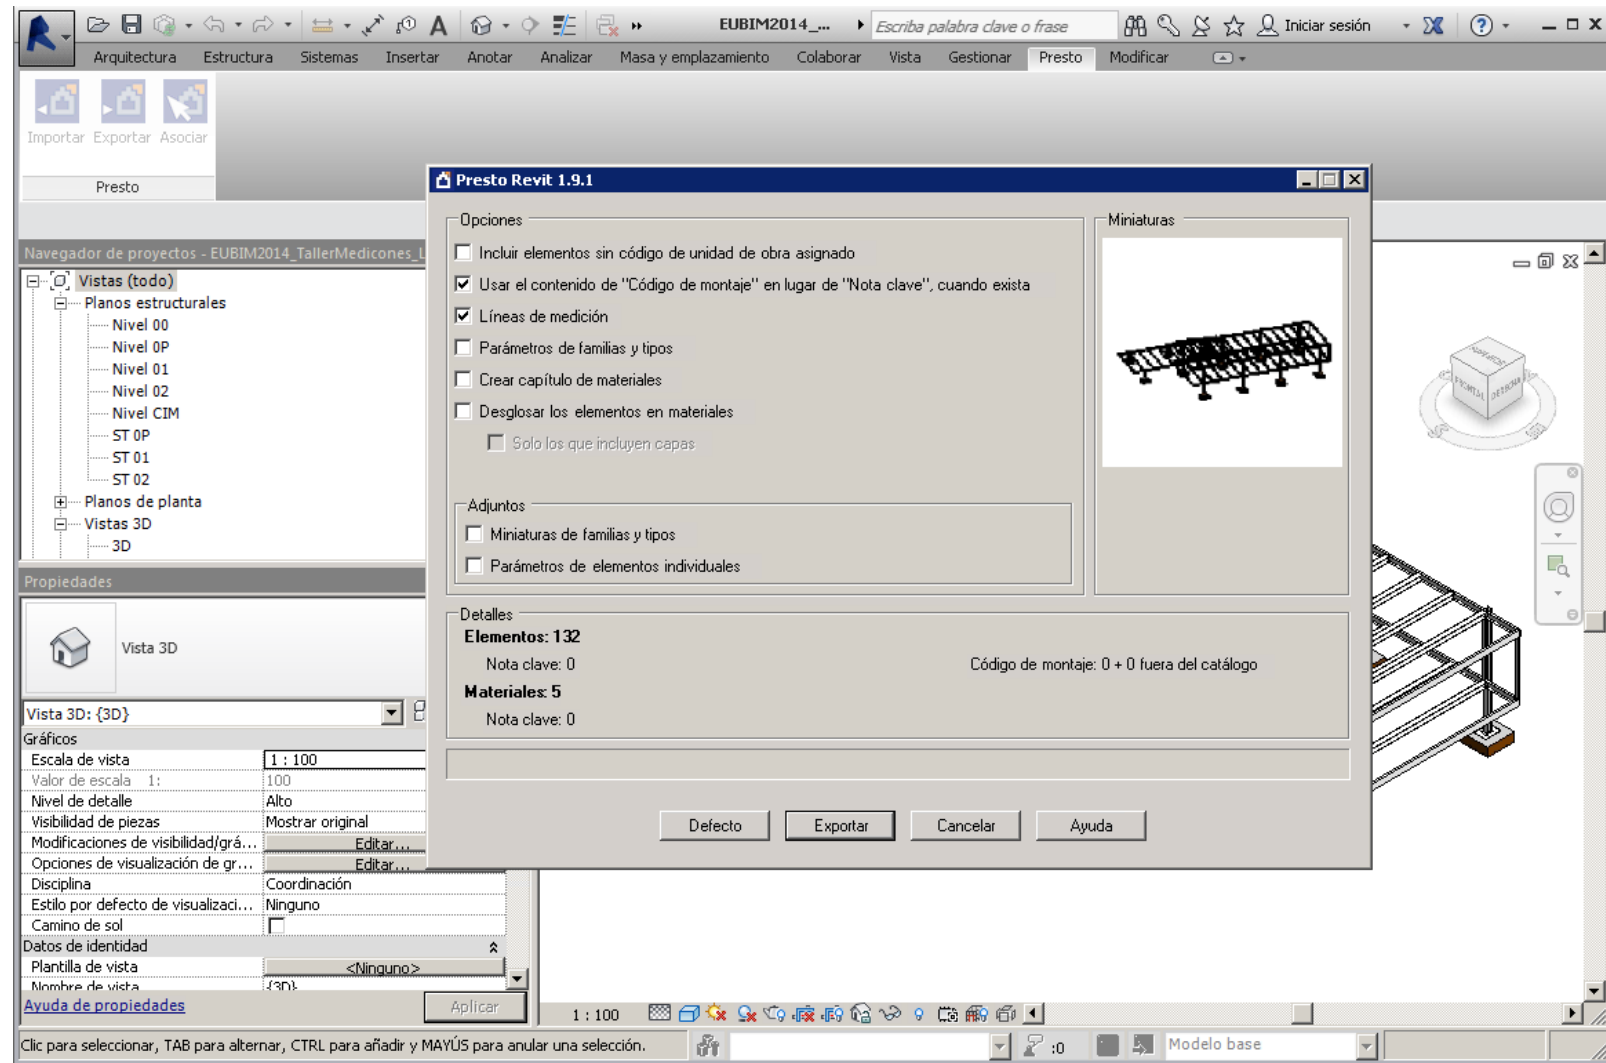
EUBIM2014_... Escriba palabra clave o frase Iniciar sesión

Arquitectura Estructura Sistemas Insertar Anotar Analizar Masa y emplazamiento Colaborar Vista Gestionar Presto Modificar

Importar Exportar Asociar

Presto

Navegador de proyectos - EUBIM2014_TallerMedicones_L

Vistas (todo)
Planos estructurales
Nivel 00
Nivel 0P
Nivel 01
Nivel 02
Nivel CIM
ST 0P
ST 01
ST 02
Planos de planta
Vistas 3D
3D

Propiedades

Vista 3D

Vista 3D: {3D}

| Gráficos | |
|---|---|
| Escala de vista | 1 : 100 |
| Valor de escala 1: | 100 |
| Nivel de detalle | Alto |
| Visibilidad de piezas | Mostrar original |
| Modificaciones de visibilidad/grá... | Editar... |
| Opciones de visualización de gr... | Editar... |
| Disciplina | Coordinación |
| Estilo por defecto de visualizaci... | Ninguno |
| Camino de sol | |
| Datos de identidad | |
| Plantilla de vista | <Ninguno> |
| Nombre de vista | {3D} |

Ayuda de propiedades Aplicar

Presto Revit 1.9.1

Opciones
Incluir elementos sin código de unidad de obra asignado
Usar el contenido de "Código de montaje" en lugar de "Nota clave", cuando exista
Líneas de medición
Parámetros de familias y tipos
Crear capítulo de materiales
Desglosar los elementos en materiales
Solo los que incluyen capas

Adjuntos
Miniaturas de familias y tipos
Parámetros de elementos individuales

Miniaturas

Detalles
Elementos: 132
Nota clave: 0
Código de montaje: 0 + 0 fuera del catálogo
Materiales: 5
Nota clave: 0

Defecto Exportar Cancelar Ayuda

1 : 100

Clic para seleccionar, TAB para alternar, CTRL para añadir y MAYÚS para anular una selección.

:0 Modelo base